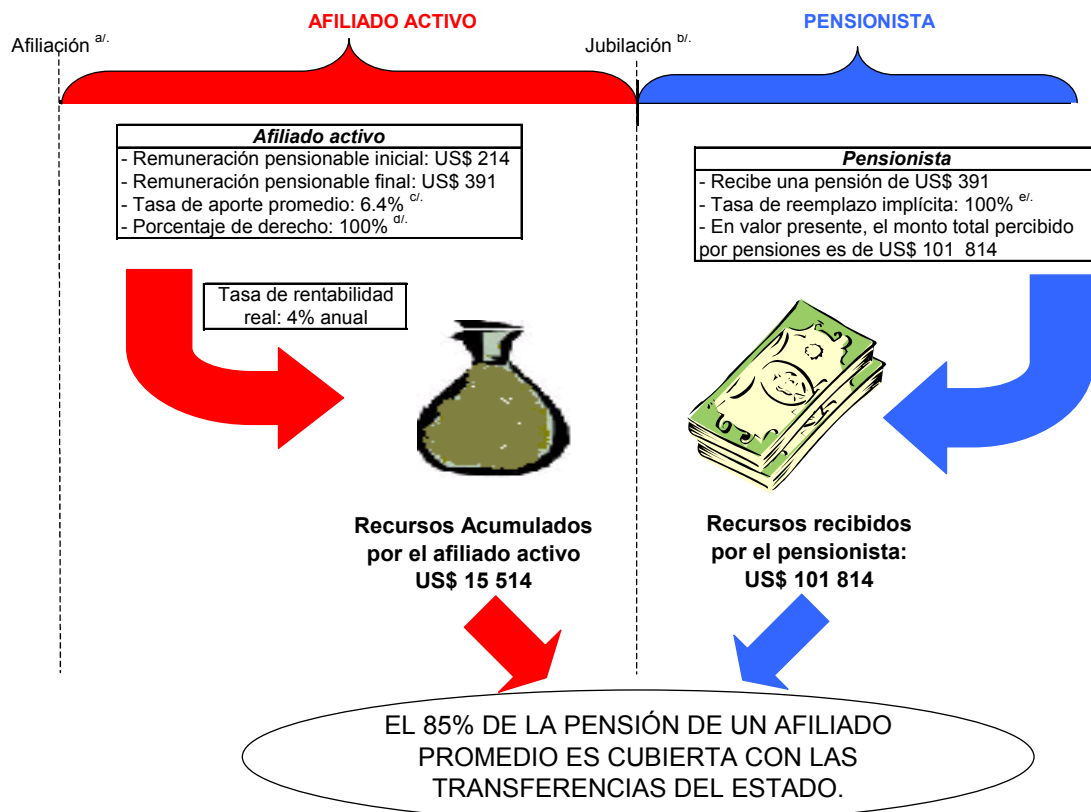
AFILIADO ACTIVO

PENSIONISTA

Afiliación $^{a/.}$

Jubilación $^{b/.}$

| Afiliado activo |
|---|
| - Remuneración pensionable inicial: US$ 214 |
| - Remuneración pensionable final: US$ 391 |
| - Tasa de aporte promedio: 6.4% $^{c/.}$ |
| - Porcentaje de derecho: 100% $^{d/.}$ |

| Pensionista |
|---|
| - Recibe una pensión de US$ 391 |
| - Tasa de reemplazo implícita: 100% $^{e/.}$ |
| - En valor presente, el monto total percibido por pensiones es de US$ 101 814 |

Tasa de rentabilidad real: 4% anual

Recursos Acumulados por el afiliado activo US$ 15 514

Recursos recibidos por el pensionista: US$ 101 814

EL 85% DE LA PENSIÓN DE UN AFILIADO PROMEDIO ES CUBIERTA CON LAS TRANSFERENCIAS DEL ESTADO.